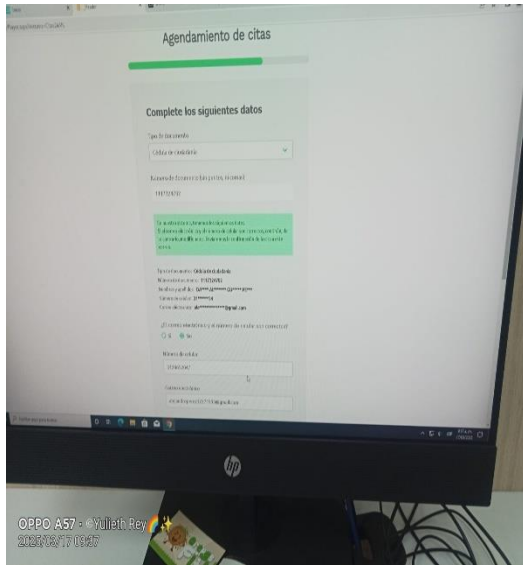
Agendamiento de citas

Complete los siguientes datos

Tipo de documento

Cédula de ciudadanía

Número de documento

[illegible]

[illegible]

¿El correo electrónico y el número de celular son correctos?

Sí No

Número de celular

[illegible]

Correo electrónico

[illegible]

hp

OPPO A57 · ©Yulieth Rey
2023/02/17 09:27